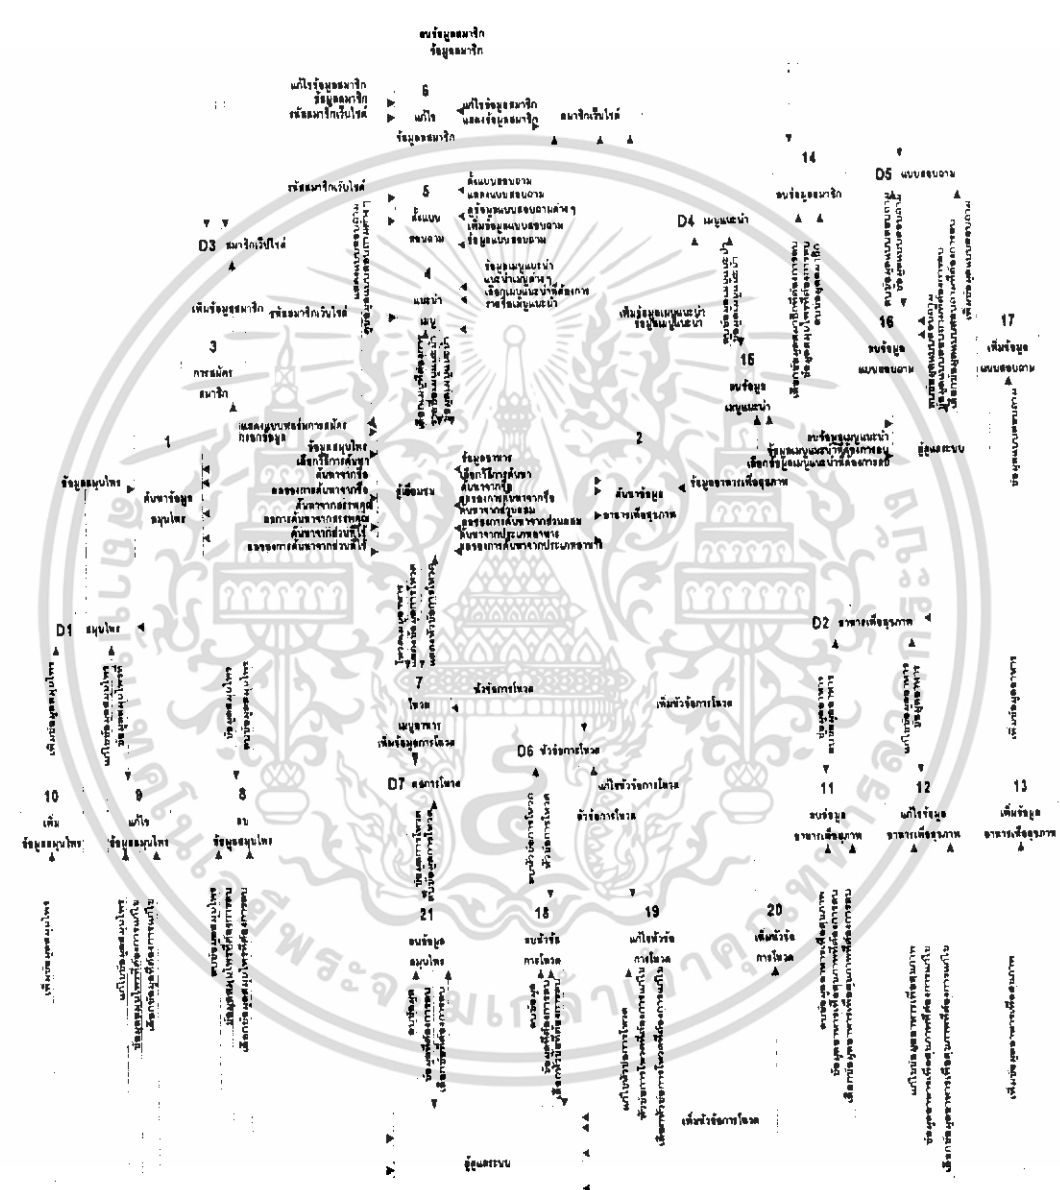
ลบข้อมูลสมาชิก
ข้อมูลสมาชิก

แก้ไขข้อมูลสมาชิก
ข้อมูลสมาชิก
รหัสสมาชิกเว็บไซต์

6
แก้ไข
ข้อมูลสมาชิก

แก้ไขข้อมูลสมาชิก
แสดงข้อมูลสมาชิก

สมาชิกเว็บไซต์

14
ลบข้อมูลสมาชิก

D5 แบบสอบถาม

รหัสสมาชิกเว็บไซต์

5
ตั้งแบบ
สอบถาม

ตั้งแบบสอบถาม
แสดงแบบสอบถาม
ข้อมูลแบบสอบถามต่าง ๆ
เพิ่มข้อมูลแบบสอบถาม
ข้อมูลแบบสอบถาม

D4 เมนูแนะนำ

D3 สมาชิกเว็บไซต์

4
แนะนำ
เมนู

ข้อมูลเมนูแนะนำ
แนะนำเมนูต่าง ๆ
เลือกเมนูแนะนำที่ต้องการ
รายชื่อเมนูแนะนำ

เพิ่มข้อมูลสมาชิก
รหัสสมาชิกเว็บไซต์

เพิ่มข้อมูลเมนูแนะนำ
ข้อมูลเมนูแนะนำ

16
ลบข้อมูล
แบบสอบถาม

17
เพิ่มข้อมูล
แบบสอบถาม

3
การสมัคร
สมาชิก

15
ลบข้อมูล
เมนูแนะนำ

แสดงแบบฟอร์มการสมัคร
กรอกข้อมูล

1
ค้นหาข้อมูล
สมุนไพร

ข้อมูลสมุนไพร

ข้อมูลสมุนไพร
เลือกวิธีการค้นหา
ค้นหาจากชื่อ
ผลของการค้นหาจากชื่อ
ค้นหาจากสรรพคุณ
ผลการค้นหาจากสรรพคุณ
ค้นหาจากส่วนที่ใช้
ผลของการค้นหาจากส่วนที่ใช้

ผู้เยี่ยมชม

ข้อมูลอาหาร
เลือกวิธีการค้นหา
ค้นหาจากชื่อ
ผลของการค้นหาจากชื่อ
ค้นหาจากส่วนผสม
ผลของการค้นหาจากส่วนผสม
ค้นหาจากประเภทอาหาร
ผลของการค้นหาจากประเภทอาหาร

2
ค้นหาข้อมูล
อาหารเพื่อสุขภาพ

ข้อมูลอาหารเพื่อสุขภาพ

ลบข้อมูลเมนูแนะนำ
ข้อมูลเมนูแนะนำที่ต้องการลบ
เลือกข้อมูลเมนูแนะนำที่ต้องการลบ

ผู้ดูแลระบบ

D1 สมุนไพร

D2 อาหารเพื่อสุขภาพ

7
โหวต
เมนูอาหาร
เพิ่มข้อมูลการโหวต

หัวข้อการโหวต

เพิ่มหัวข้อการโหวต

D7 ผลการโหวต

D6 หัวข้อการโหวต

แก้ไขหัวข้อการโหวต

หัวข้อการโหวต

10
เพิ่ม
ข้อมูลสมุนไพร

9
แก้ไข
ข้อมูลสมุนไพร

8
ลบ
ข้อมูลสมุนไพร

11
ลบข้อมูล
อาหารเพื่อสุขภาพ

12
แก้ไขข้อมูล
อาหารเพื่อสุขภาพ

13
เพิ่มข้อมูล
อาหารเพื่อสุขภาพ

21
ลบข้อมูล
สมุนไพร

18
ลบหัวข้อ
การโหวต

19
แก้ไขหัวข้อ
การโหวต

20
เพิ่มหัวข้อ
การโหวต

เพิ่มหัวข้อการโหวต

ผู้ดูแลระบบ